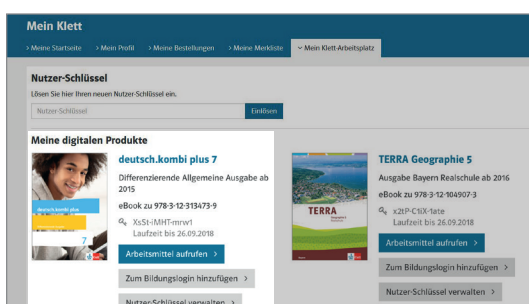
Mein Klett

> Meine Startseite > Mein Profil > Meine Bestellungen > Meine Merkliste ˅ Mein Klett-Arbeitsplatz

Nutzer-Schlüssel

Lösen Sie hier Ihren neuen Nutzer-Schlüssel ein.

Nutzer-Schlüssel Einlösen

Meine digitalen Produkte

deutsch.kombi plus 7

Differenzierende Allgemeine Ausgabe ab 2015

eBook zu 978-3-12-313473-9

XsSt-iMHT-mrw1

Laufzeit bis 26.09.2018

Arbeitsmittel aufrufen >

Zum Bildungslogin hinzufügen >

Nutzer-Schlüssel verwalten >

TERRA Geographie 5

Ausgabe Bayern Realschule ab 2016

eBook zu 978-3-12-104907-3

x2tP-C1iX-tate

Laufzeit bis 26.09.2018

Arbeitsmittel aufrufen >

Zum Bildungslogin hinzufügen >

Nutzer-Schlüssel verwalten >